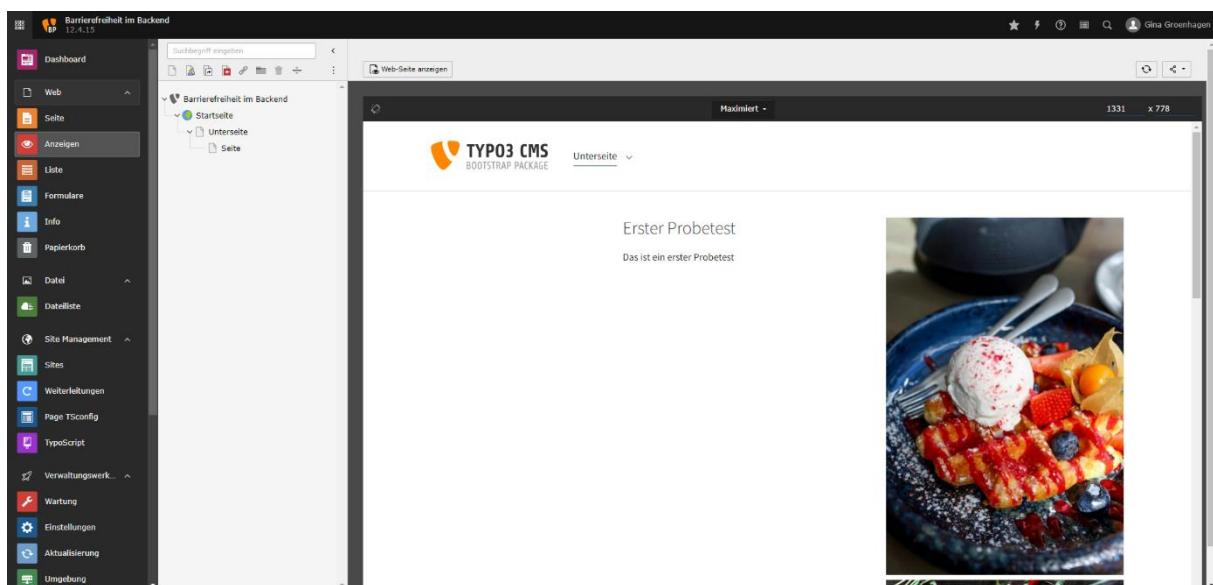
Barrierefreiheit im Backend
BP 12.4.15

Gina Groenhagen

Dashboard
Web
Seite
Anzeigen
Liste
Formulare
Info
Papierkorb
Datei
Dateiliste
Site Management
Sites
Weiterleitungen
Page TSconfig
TypoScript
Verwaltungswerk...
Wartung
Einstellungen
Aktualisierung
Umgebung

Suchbegriff eingeben

Barrierefreiheit im Backend
Startseite
Unterseite
Seite

Web-Seite anzeigen

Maximiert
1331 x 778

TYPO3 CMS
BOOTSTRAP PACKAGE
Unterseite

Erster Probetest
Das ist ein erster Probetest